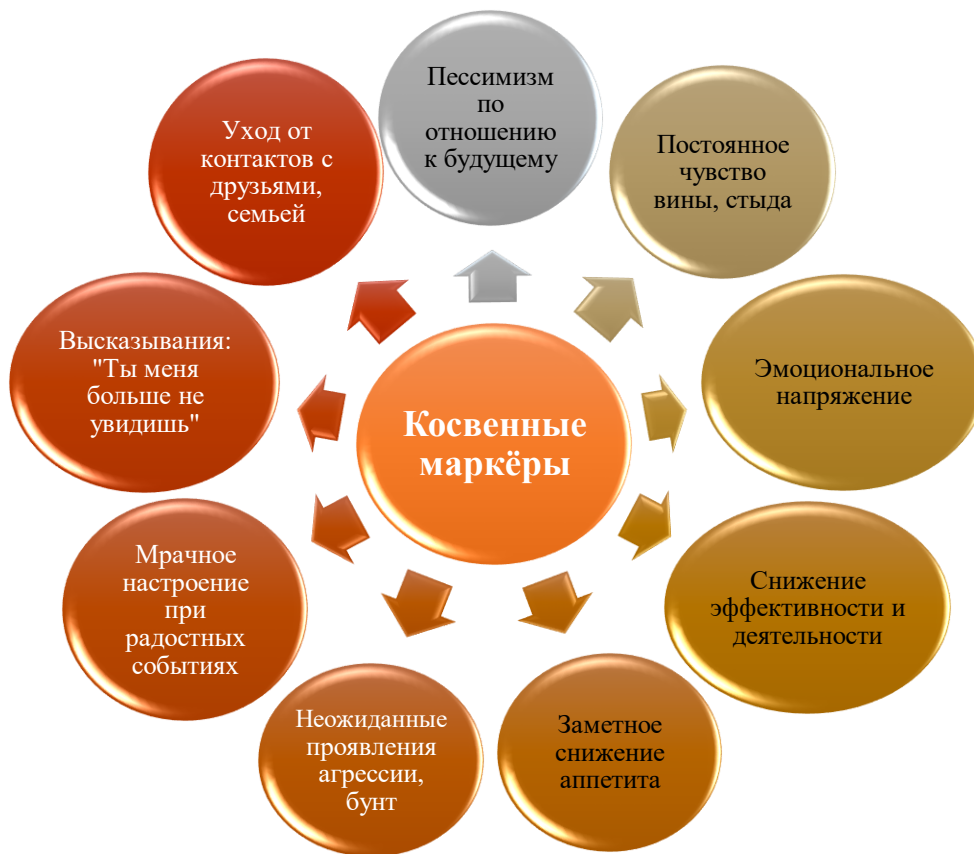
Косвенные маркёры

Пессимизм по отношению к будущему

Постоянное чувство вины, стыда

Эмоциональное напряжение

Снижение эффективности и деятельности

Заметное снижение аппетита

Неожиданные проявления агрессии, бунт

Мрачное настроение при радостных событиях

Высказывания: "Ты меня больше не увидишь"

Уход от контактов с друзьями, семьей